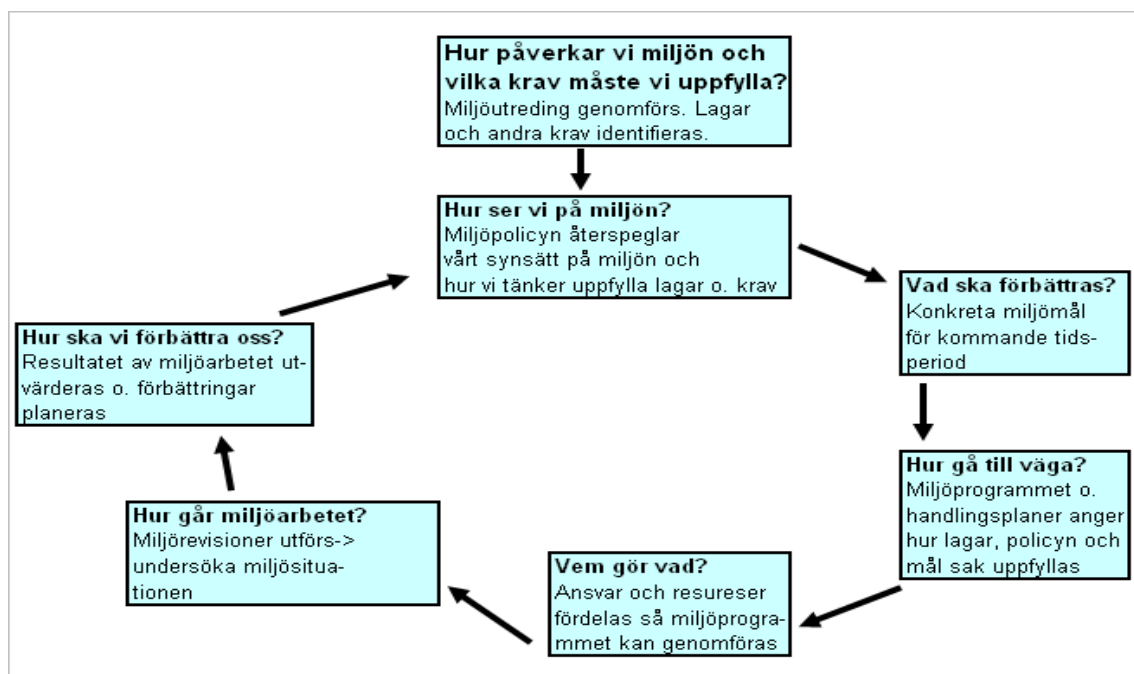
**Hur påverkar vi miljön och vilka krav måste vi uppfylla?**
Miljöutreding genomförs. Lagar och andra krav identifieras.

**Hur ser vi på miljön?**
Miljöpolicyn återspeglar vårt synsätt på miljön och hur vi tänker uppfylla lagar o. krav

**Vad ska förbättras?**
Konkreta miljömål för kommande tidsperiod

**Hur gå till väga?**
Miljöprogrammet o. handlingsplaner anger hur lagar, policyn och mål sak uppfyllas

**Vem gör vad?**
Ansvar och resureser fördelas så miljöprogrammet kan genomföras

**Hur går miljöarbetet?**
Miljörevisioner utförs-> undersöka miljösituationen

**Hur ska vi förbättra oss?**
Resultatet av miljöarbetet utvärderas o. förbättringar planeras